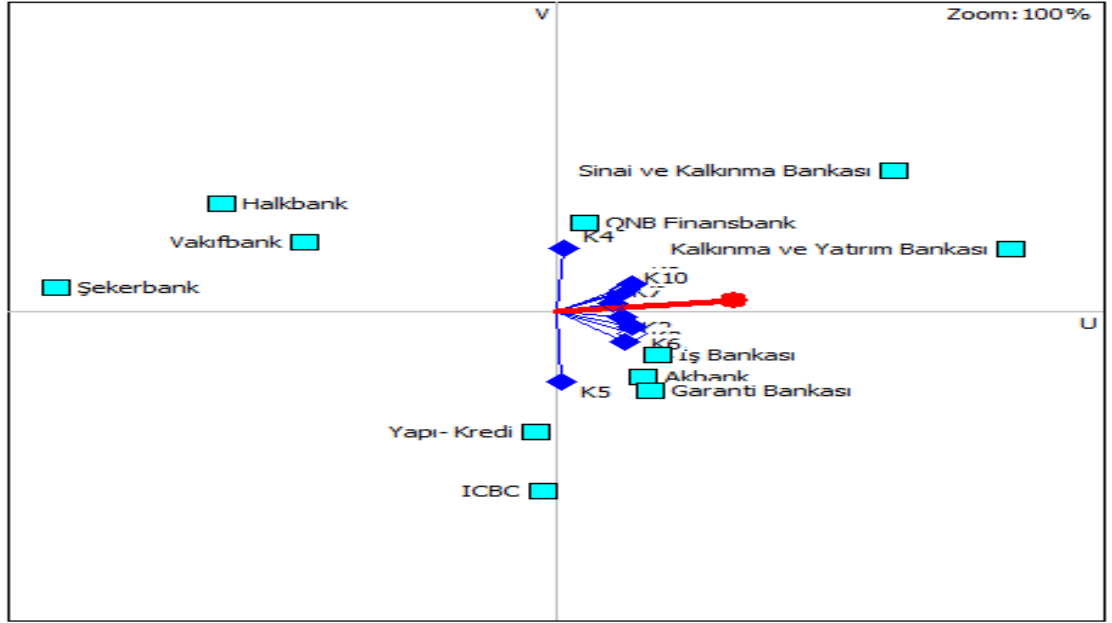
V

Zoom: 100%

Sinai ve Kalkınma Bankası

Halkbank

QNB Finansbank

Vakıfbank

K4

Kalkınma ve Yatırım Bankası

K10

Şekerbank

K7

U

K2

K6

İş Bankası

Akbank

K5

Garanti Bankası

Yapı- Kredi

ICBC